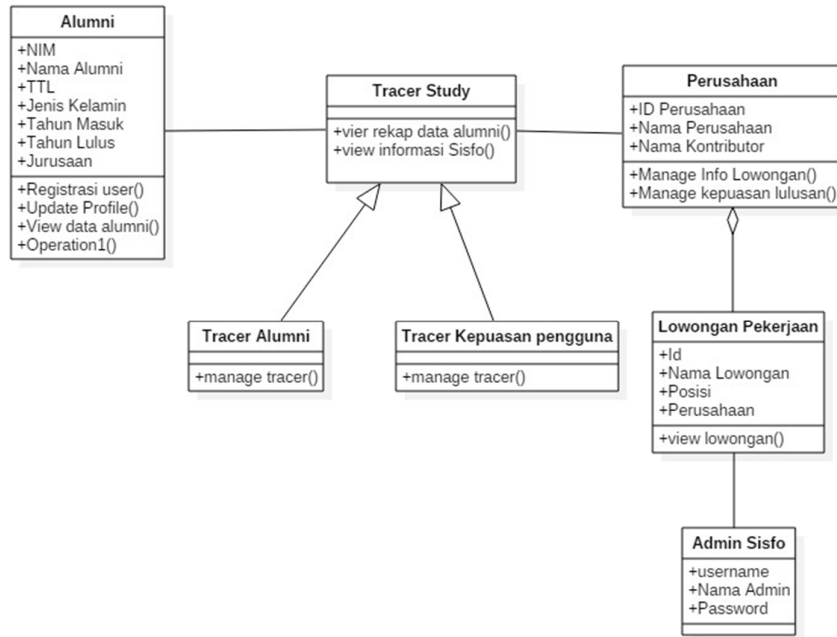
Alumni
+NIM
+Nama Alumni
+TTL
+Jenis Kelamin
+Tahun Masuk
+Tahun Lulus
+Jurusaan
+Registrasi user()
+Update Profile()
+View data alumni()
+Operation1()

Tracer Study
+vier rekap data alumni()
+view informasi Sisfo()

Perusahaan
+ID Perusahaan
+Nama Perusahaan
+Nama Kontributor
+Manage Info Lowongan()
+Manage kepuasan lulusan()

Tracer Alumni
+manage tracer()

Tracer Kepuasan pengguna
+manage tracer()

Lowongan Pekerjaan
+Id
+Nama Lowongan
+Posisi
+Perusahaan
+view lowongan()

Admin Sisfo
+username
+Nama Admin
+Password